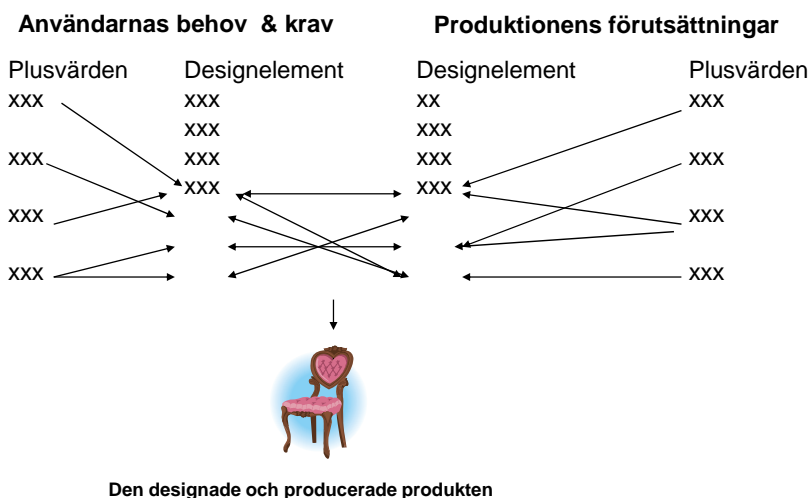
Användarnas behov & krav

Produktionens förutsättningar

Plusvärden
xxx
xxx
xxx
xxx

Designelement
xxx
xxx
xxx
xxx

Designelement
xx
xxx
xxx
xxx

Plusvärden
xxx
xxx
xxx
xxx

Den designade och producerade produkten